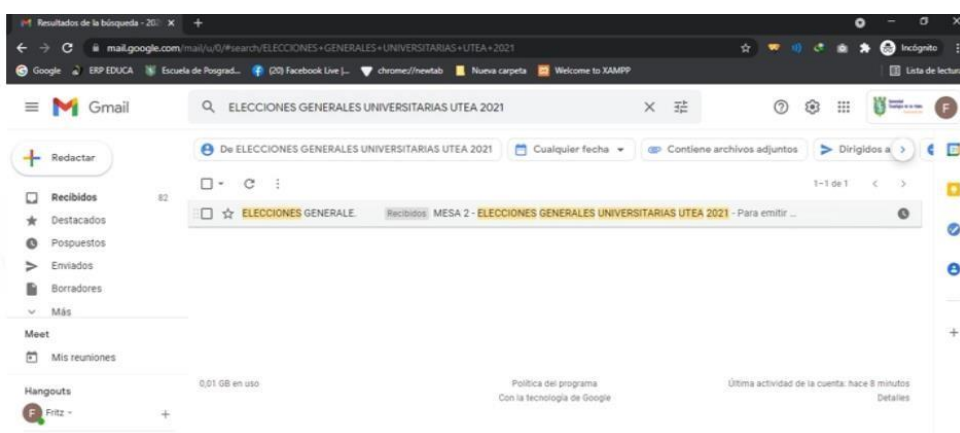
Resultados de la búsqueda - 202 ×
+
mail.google.com/mail/u/0/#search/ELECCIONES+GENERALES+UNIVERSITARIAS+UTEA+2021
Incógnito
Google ERP EDUCA Escuela de Posgrad... (20) Facebook Live |... chrome://newtab Nueva carpeta Welcome to XAMPP
Lista de lectura
Gmail
ELECCIONES GENERALES UNIVERSITARIAS UTEA 2021
Redactar
De ELECCIONES GENERALES UNIVERSITARIAS UTEA 2021
Cualquier fecha
Contiene archivos adjuntos
Dirigidos a
1–1 de 1
Recibidos 82
Destacados
Pospuestos
Enviados
Borradores
Más
ELECCIONES GENERALE.
Recibidos MESA 2 - ELECCIONES GENERALES UNIVERSITARIAS UTEA 2021 - Para emitir ...
Meet
Mis reuniones
Hangouts
Fritz
0,01 GB en uso
Política del programa
Con la tecnología de Google
Última actividad de la cuenta: hace 8 minutos
Detalles